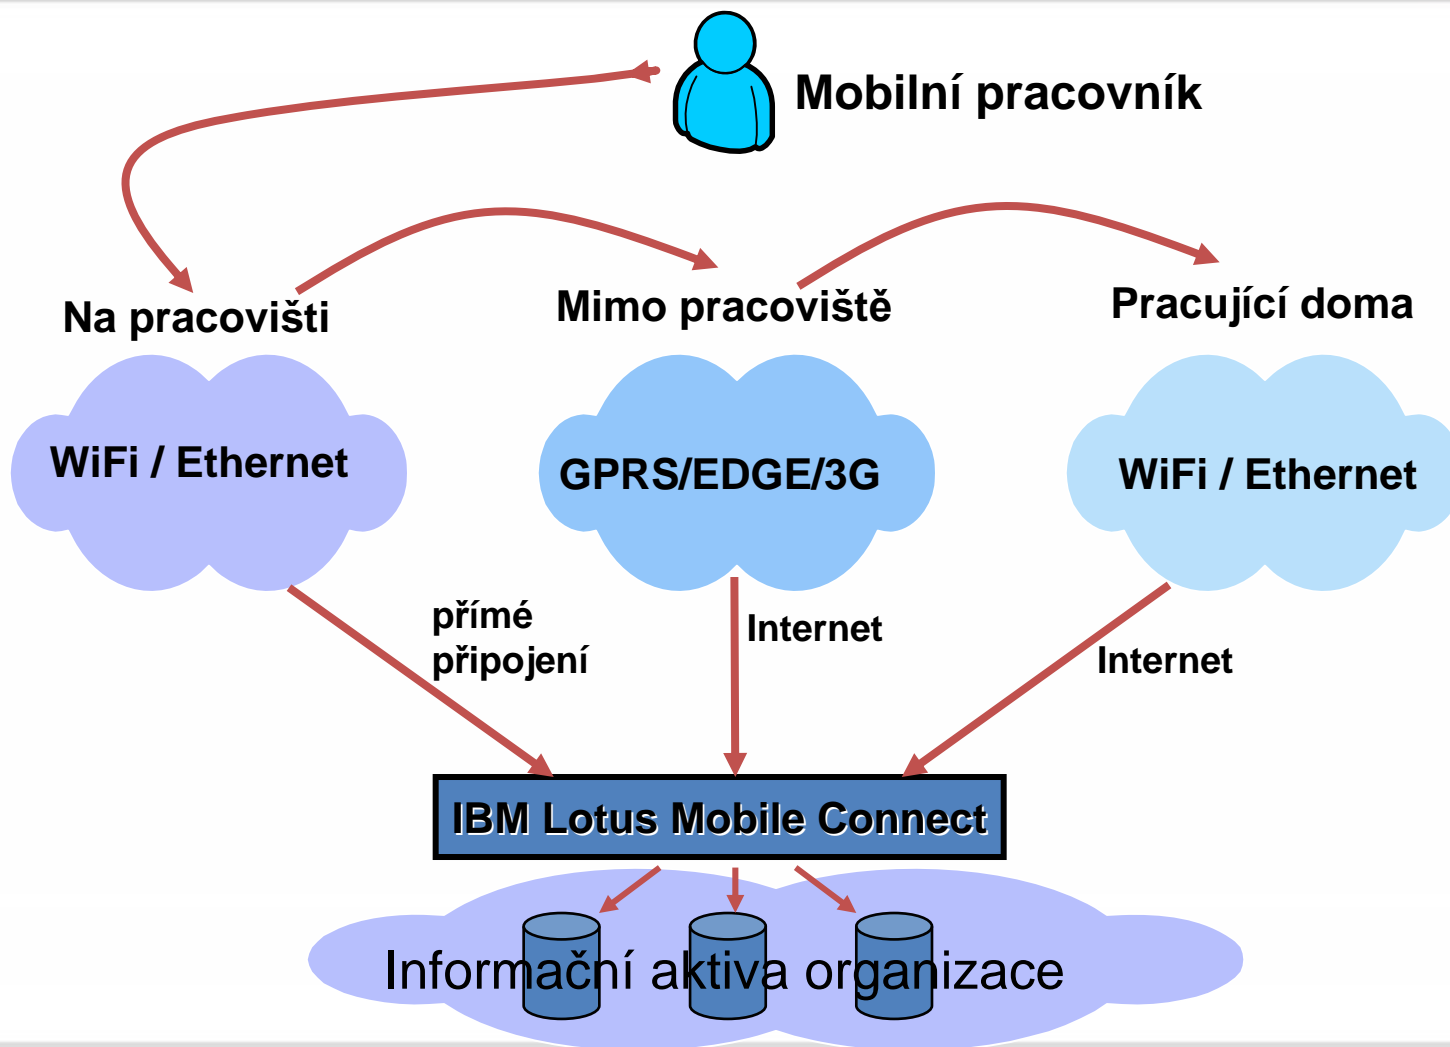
Mobilní pracovník

Na pracovišti

Mimo pracoviště

Pracující doma

WiFi / Ethernet

GPRS/EDGE/3G

WiFi / Ethernet

přímé připojení

Internet

Internet

IBM Lotus Mobile Connect

Informační aktiva organizace